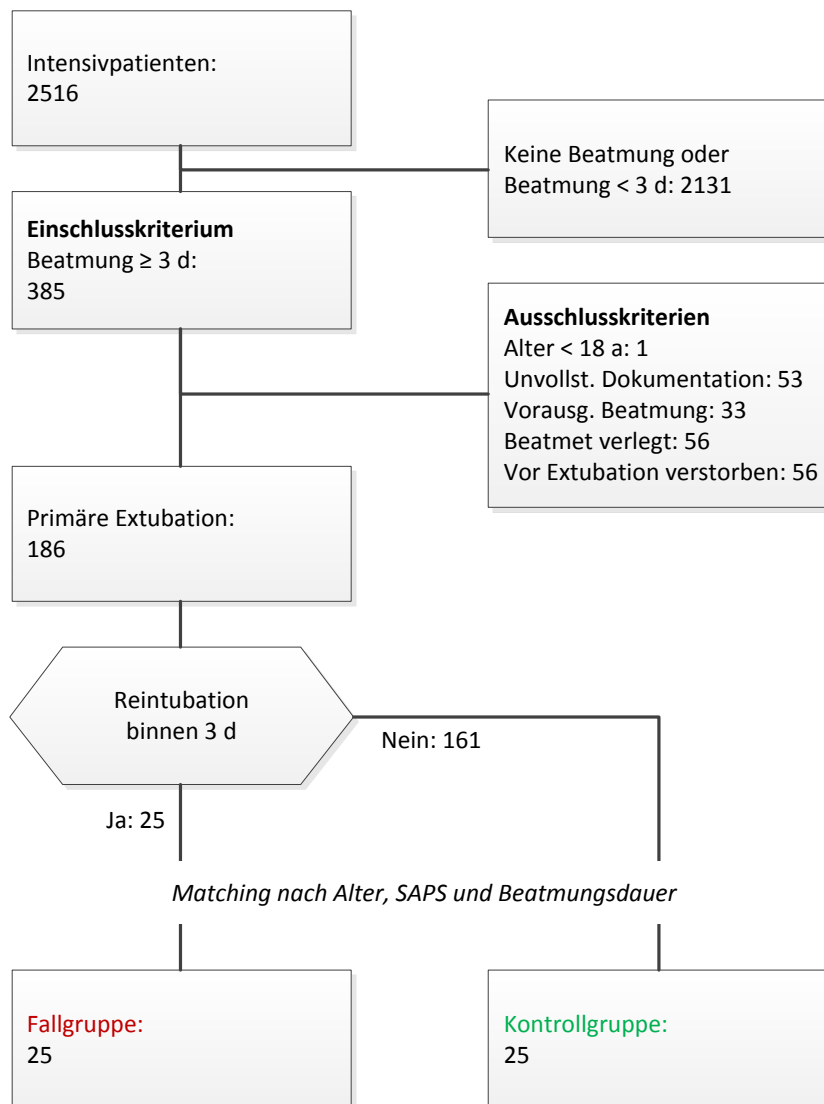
Intensivpatienten:
2516

Keine Beatmung oder
Beatmung < 3 d: 2131

**Einschlusskriterium**
Beatmung ≥ 3 d:
385

**Ausschlusskriterien**
Alter < 18 a: 1
Unvollst. Dokumentation: 53
Vorausg. Beatmung: 33
Beatmet verlegt: 56
Vor Extubation verstorben: 56

Primäre Extubation:
186

Reintubation
binnen 3 d

Nein: 161

Ja: 25

*Matching nach Alter, SAPS und Beatmungsdauer*

Fallgruppe:
25

Kontrollgruppe:
25